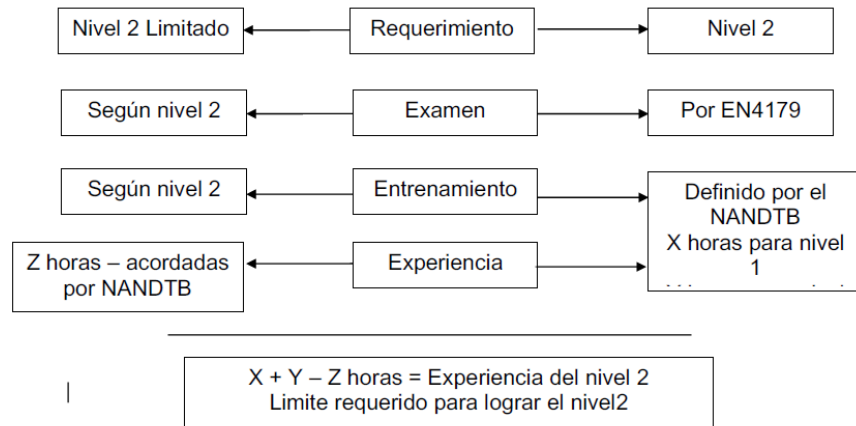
Nivel 2 Limitado

Requerimiento

Nivel 2

Según nivel 2

Examen

Por EN4179

Según nivel 2

Entrenamiento

Definido por el NANDTB
X horas para nivel 1

Z horas – acordadas por NANDTB

Experiencia

X + Y – Z horas = Experiencia del nivel 2
Limite requerido para lograr el nivel2